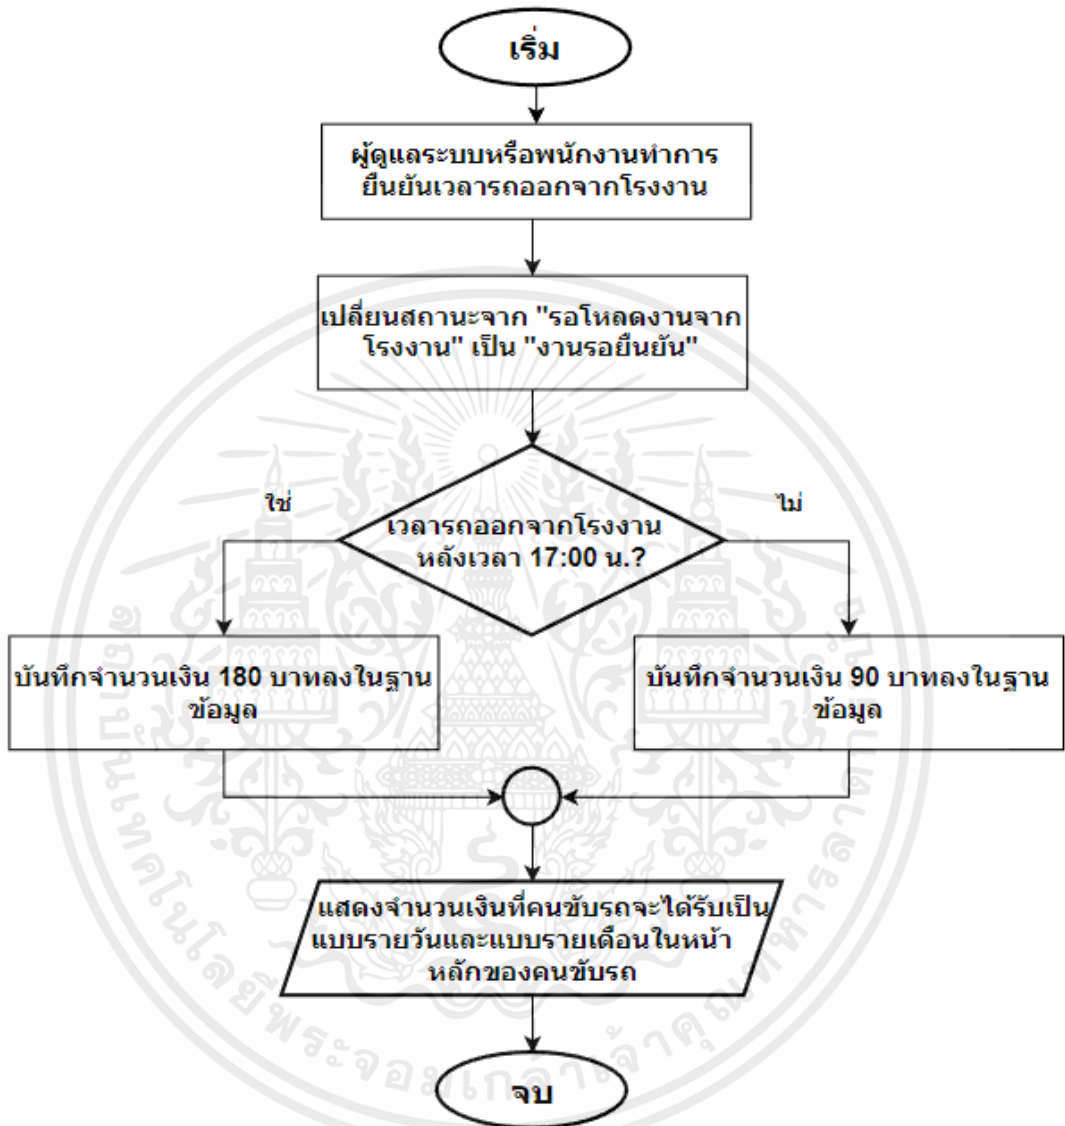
เริ่ม

ผู้ดูแลระบบหรือพนักงานทำการยืนยันเวลารถออกจากโรงงาน

เปลี่ยนสถานะจาก "รอโหลดงานจากโรงงาน" เป็น "งานรอยืนยัน"

เวลารถออกจากโรงงานหลังเวลา 17:00 น.?

ใช่

ไม่

บันทึกจำนวนเงิน 180 บาทลงในฐานข้อมูล

บันทึกจำนวนเงิน 90 บาทลงในฐานข้อมูล

แสดงจำนวนเงินที่คนขับรถจะได้รับเป็นแบบรายวันและแบบรายเดือนในหน้าหลักของคนขับรถ

จบ

มหาวิทยาลัยเทคโนโลยีพระจอมเกล้าเจ้าคุณทหารลาดกระบัง